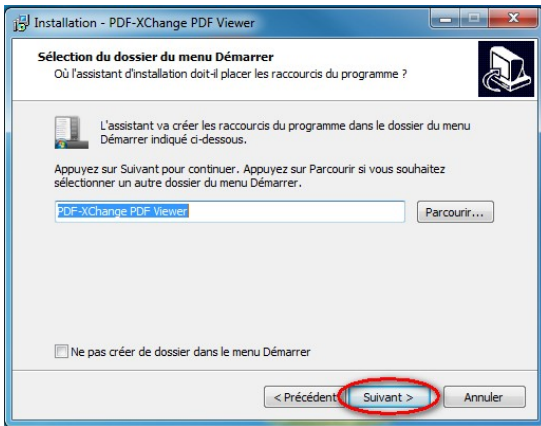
Installation - PDF-XChange PDF Viewer

Sélection du dossier du menu Démarrer
Où l'assistant d'installation doit-il placer les raccourcis du programme ?

L'assistant va créer les raccourcis du programme dans le dossier du menu Démarrer indiqué ci-dessous.

Appuyez sur Suivant pour continuer. Appuyez sur Parcourir si vous souhaitez sélectionner un autre dossier du menu Démarrer.

PDF-XChange PDF Viewer

Parcourir...

Ne pas créer de dossier dans le menu Démarrer

< Précédent

Suivant >

Annuler